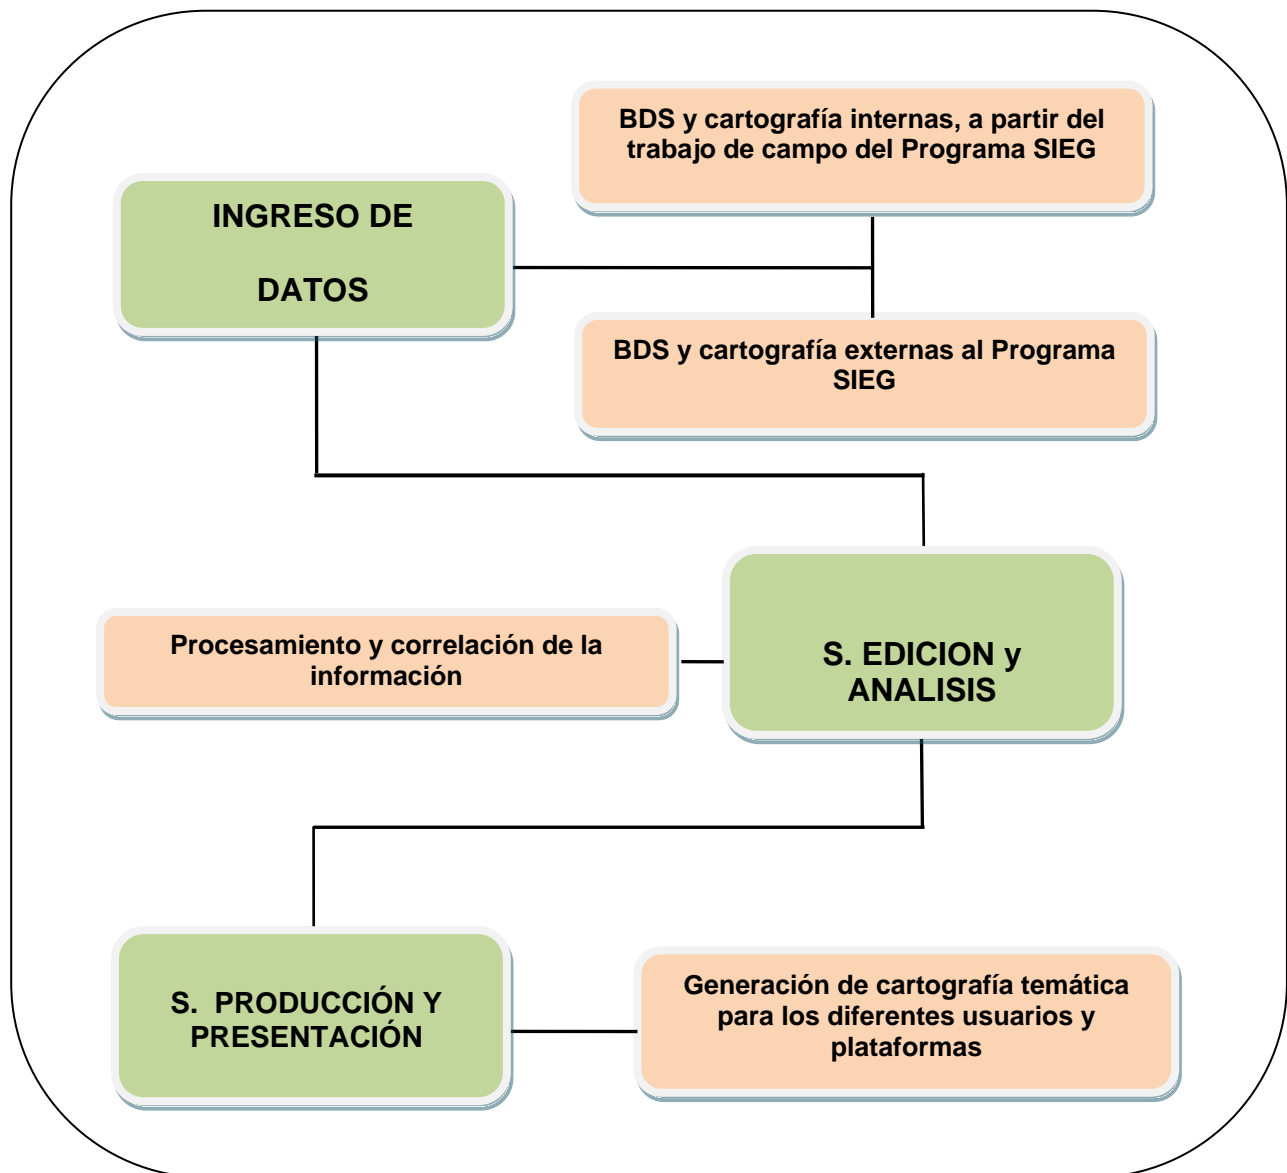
BDS y cartografía internas, a partir del trabajo de campo del Programa SIEG

INGRESO DE

DATOS

BDS y cartografía externas al Programa SIEG

Procesamiento y correlación de la información

S. EDICION y ANALISIS

S. PRODUCCIÓN Y PRESENTACIÓN

Generación de cartografía temática para los diferentes usuarios y plataformas